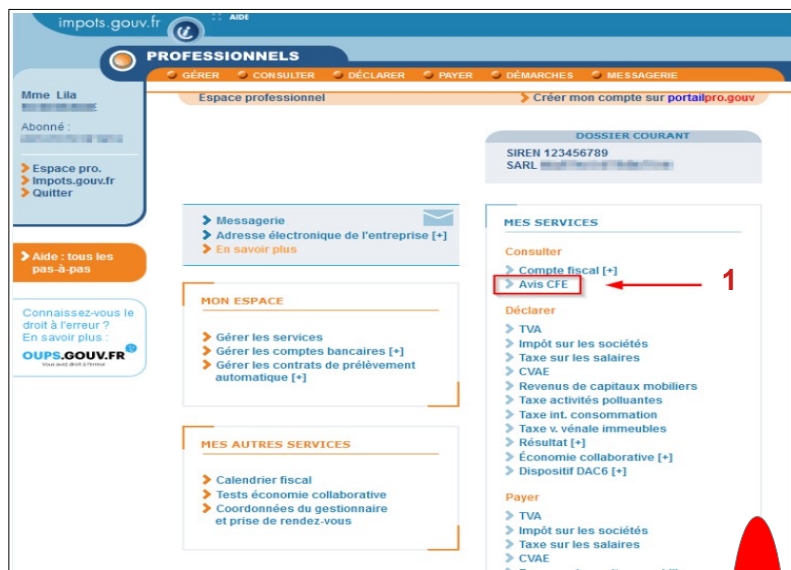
impots.gouv.fr

AIDE

PROFESSIONNELS

GÉRER CONSULTER DÉCLARER PAYER DÉMARCHES MESSAGERIE

Mme Lila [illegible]

Abonné : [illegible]

Espace pro.
Impots.gouv.fr
Quitter

Aide : tous les pas-à-pas

Connaissez-vous le droit à l'erreur ? En savoir plus :
OUPS.GOUV.FR
Vous avez droit à l'erreur

Espace professionnel

Créer mon compte sur portailpro.gouv

DOSSIER COURANT
SIREN 123456789
SARL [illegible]

Messagerie
Adresse électronique de l'entreprise [+]
En savoir plus

MON ESPACE

Gérer les services
Gérer les comptes bancaires [+]
Gérer les contrats de prélèvement automatique [+]

MES AUTRES SERVICES

Calendrier fiscal
Tests économie collaborative
Coordonnées du gestionnaire et prise de rendez-vous

MES SERVICES

Consulter
Compte fiscal [+]
Avis CFE

1

Déclarer
TVA
Impôt sur les sociétés
Taxe sur les salaires
CVAE
Revenus de capitaux mobiliers
Taxe activités polluantes
Taxe int. consommation
Taxe v. vénale immeubles
Résultat [+]
Économie collaborative [+]
Dispositif DAC6 [+]

Payer
TVA
Impôt sur les sociétés
Taxe sur les salaires
CVAE
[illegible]